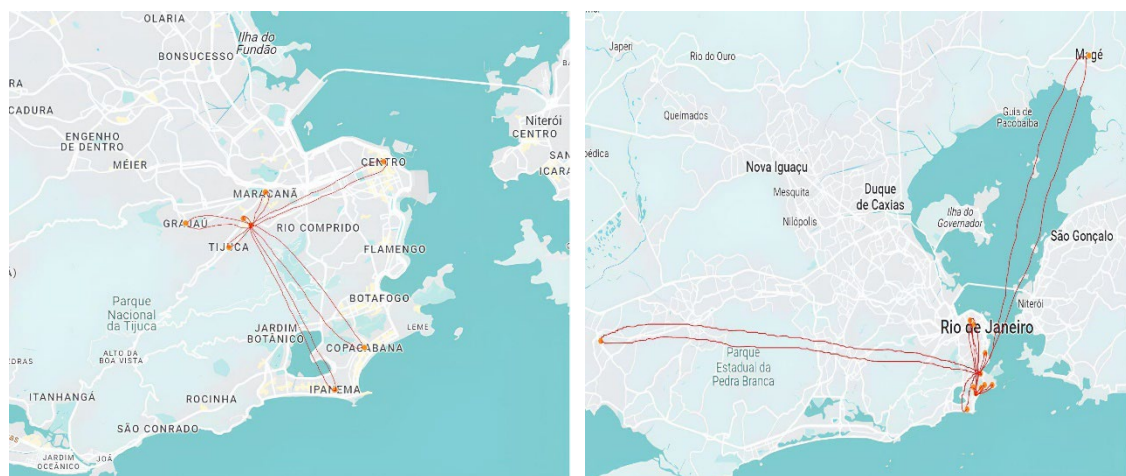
OLARIA
BONSUCESSO
Ilha do Fundão
CADURA
ENGENHO DE DENTRO
MÉIER
Niterói
CENTRO
SAN
ICARA
CENTRO
MARACANÃ
GRAJAÚ
RIO COMPRIDO
TIJUCA
FLAMENGO
Parque Nacional da Tijuca
BOTAFOGO
ALTO DA BOA VISTA
JARDIM BOTÂNICO
LEME
COPACABANA
DRAS
ITANHANGÁ
ROCINHA
IPANEMA
SÃO CONRADO
JARDIM OCEÂNICO
JOÁ

Japeri
Rio do Ouro
Magé
Queimados
Guia de Pacobaíba
pédica
Nova Iguaçu
Mesquita
Duque de Caxias
Nilópolis
Ilha do Governador
São Gonçalo
Niterói
Rio de Janeiro
Parque Estadual da Pedra Branca